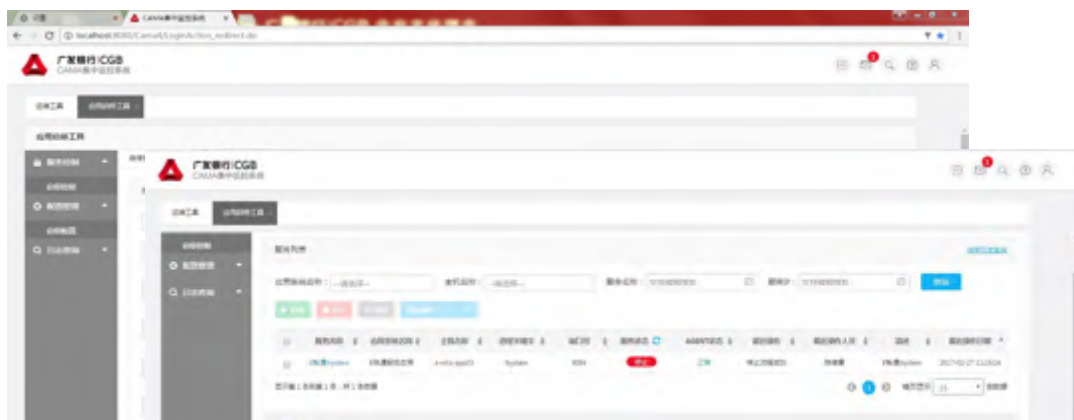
CAMA集中监控系统

localhost:8080/Camat/LoginAction_redirect.do

广发银行|CGB
CAMA集中监控系统

运维工具

应用控制工具

广发银行|CGB
CAMA集中监控系统

运维工具

应用控制工具

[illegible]

服务控制

日志查询

应用系统名称：
--请选择--

主机名称：
--请选择--

服务名称：

查询

| | 服务名称 | 应用系统名称 | 主机名称 | 进程关键字 | 端口号 | 服务状态 | AGENT状态 | 最后操作 | 最后操作人员 | 描述 | 最后操作日期 |
|---|---|---|---|---|---|---|---|---|---|---|---|
| | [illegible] | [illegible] | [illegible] | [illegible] | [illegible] | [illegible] | 正常 | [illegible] | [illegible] | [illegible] | 2017-02-27 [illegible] |

显示第1到第1条，共1条数据